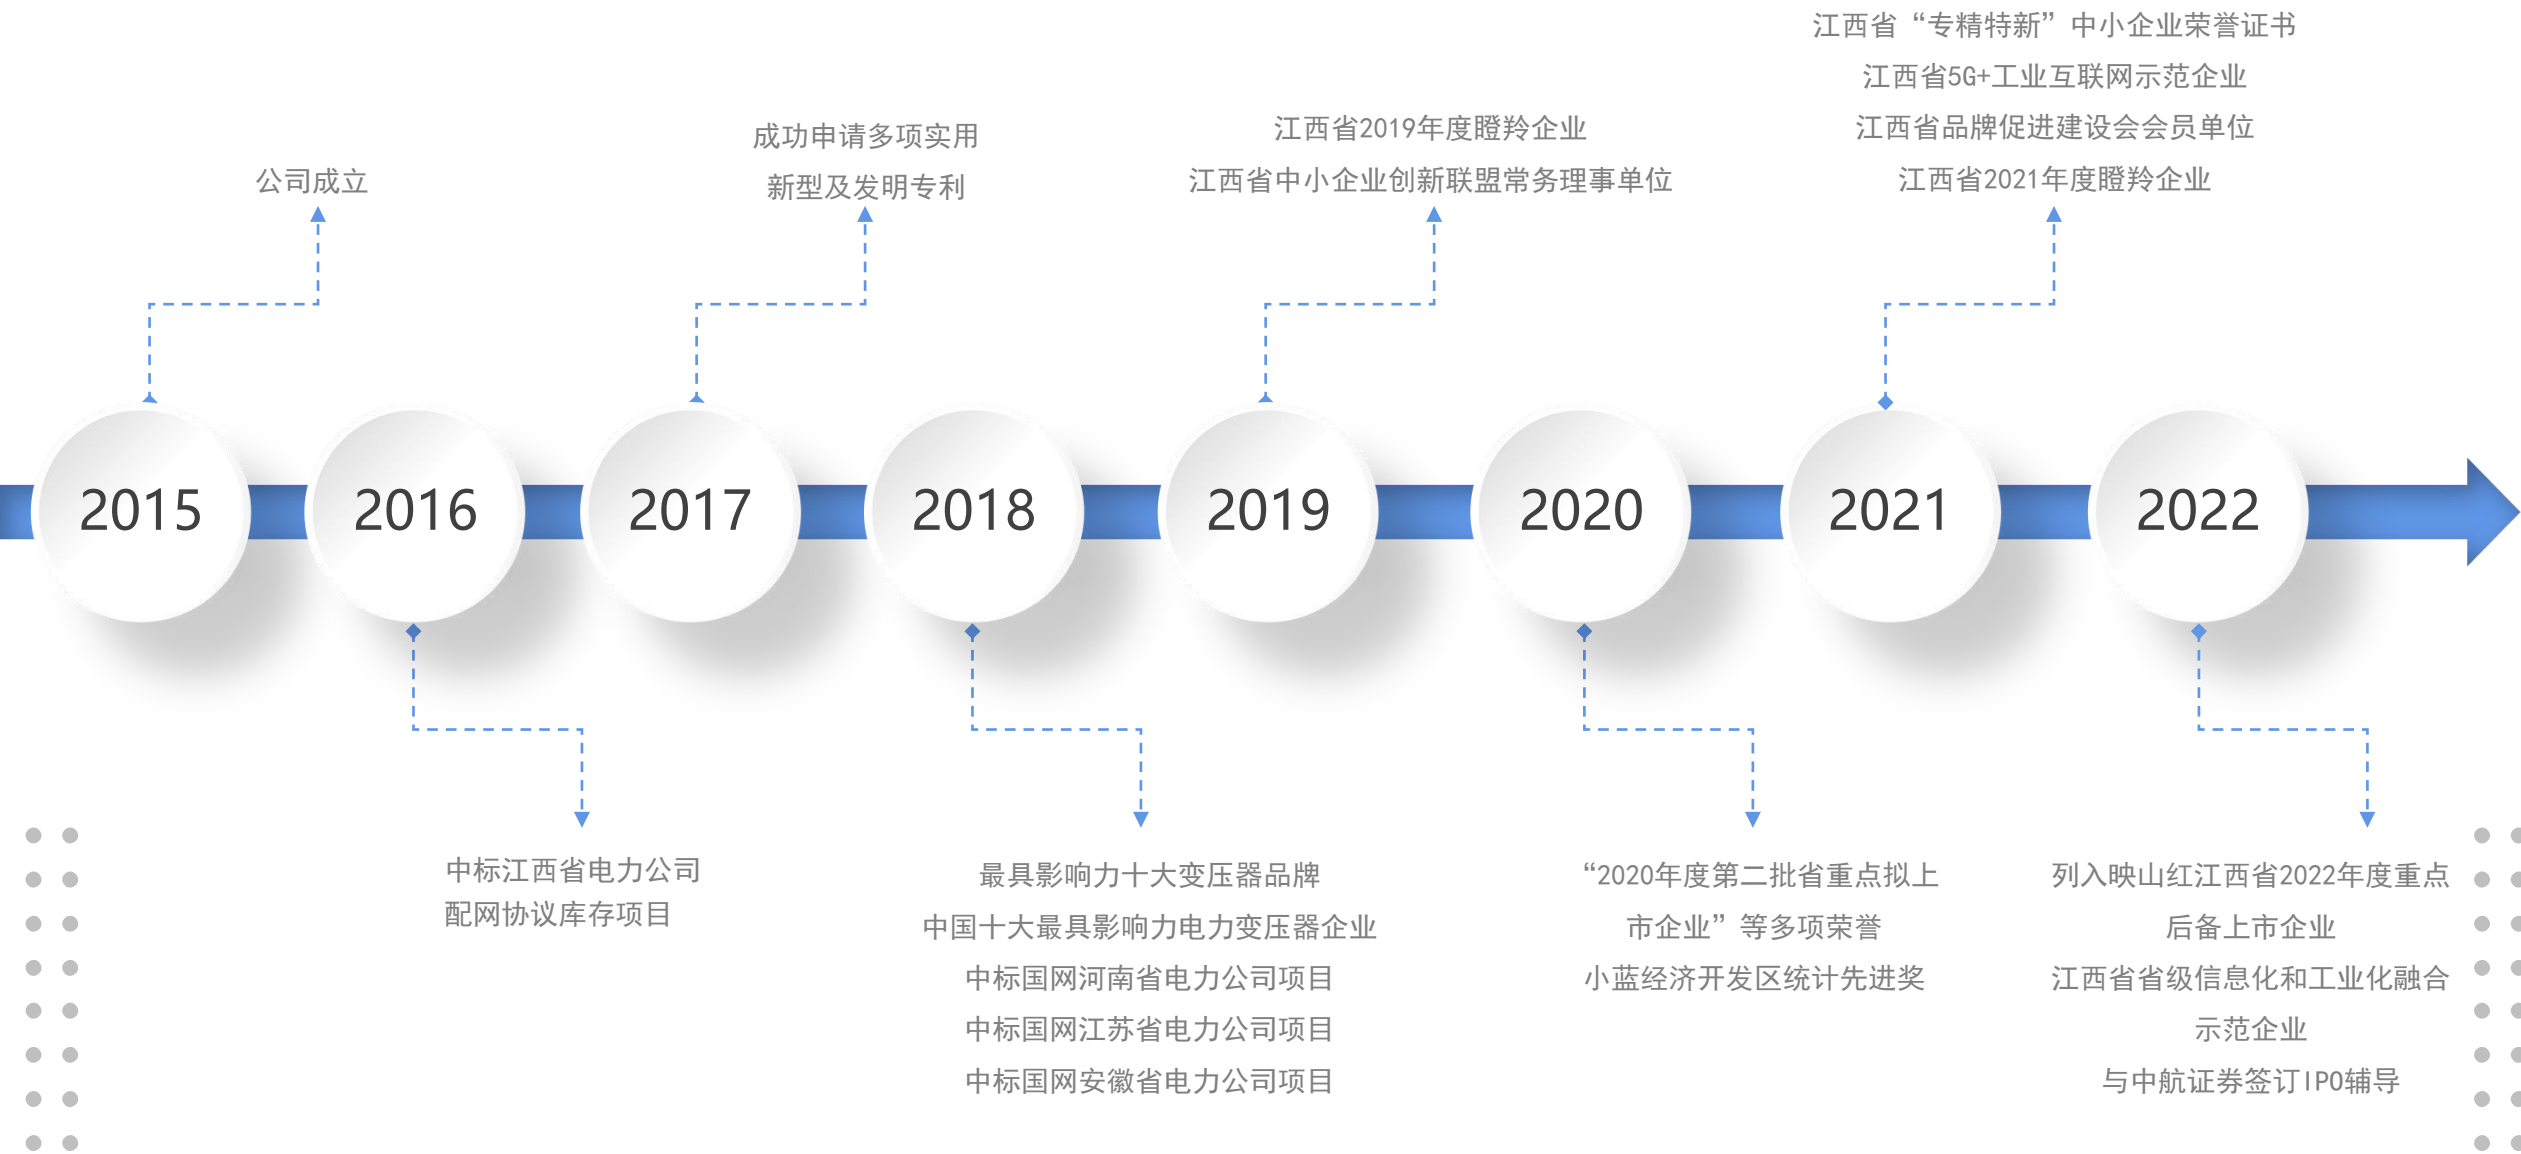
江西省“专精特新”中小企业荣誉证书
江西省5G+工业互联网示范企业
江西省品牌促进建设会会员单位
江西省2021年度瞪羚企业

成功申请多项实用
新型及发明专利

江西省2019年度瞪羚企业
江西省中小企业创新联盟常务理事单位

公司成立

2015

2016

2017

2018

2019

2020

2021

2022

中标江西省电力公司
配网协议库存项目

最具影响力十大变压器品牌
中国十大最具影响力电力变压器企业
中标国网河南省电力公司项目
中标国网江苏省电力公司项目
中标国网安徽省电力公司项目

“2020年度第二批省重点拟上
市企业”等多项荣誉
小蓝经济开发区统计先进奖

列入映山红江西省2022年度重点
后备上市企业
江西省省级信息化和工业化融合
示范企业
与中航证券签订IPO辅导